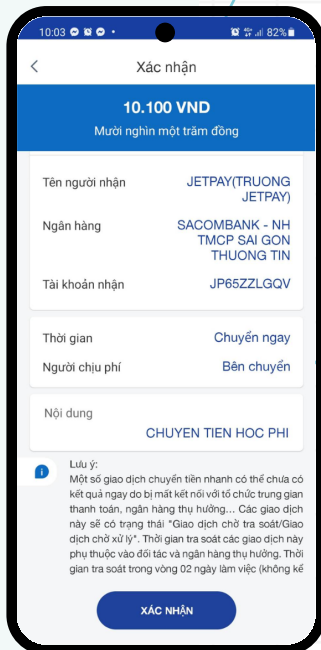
10:03 82%

Xác nhận

10.100 VND
Mười nghìn một trăm đồng

Tên người nhận JETPAY(TRUONG JETPAY)

Ngân hàng SACOMBANK - NH TMCP SAI GON THUONG TIN

Tài khoản nhận JP65ZZLGQV

Thời gian Chuyển ngay

Người chịu phí Bên chuyển

Nội dung
CHUYEN TIEN HOC PHI

Lưu ý:
Một số giao dịch chuyển tiền nhanh có thể chưa có kết quả ngay do bị mất kết nối với tổ chức trung gian thanh toán, ngân hàng thụ hưởng... Các giao dịch này sẽ có trạng thái "Giao dịch chờ tra soát/Giao dịch chờ xử lý". Thời gian tra soát các giao dịch này phụ thuộc vào đối tác và ngân hàng thụ hưởng. Thời gian tra soát trong vòng 02 ngày làm việc (không kể

XÁC NHẬN